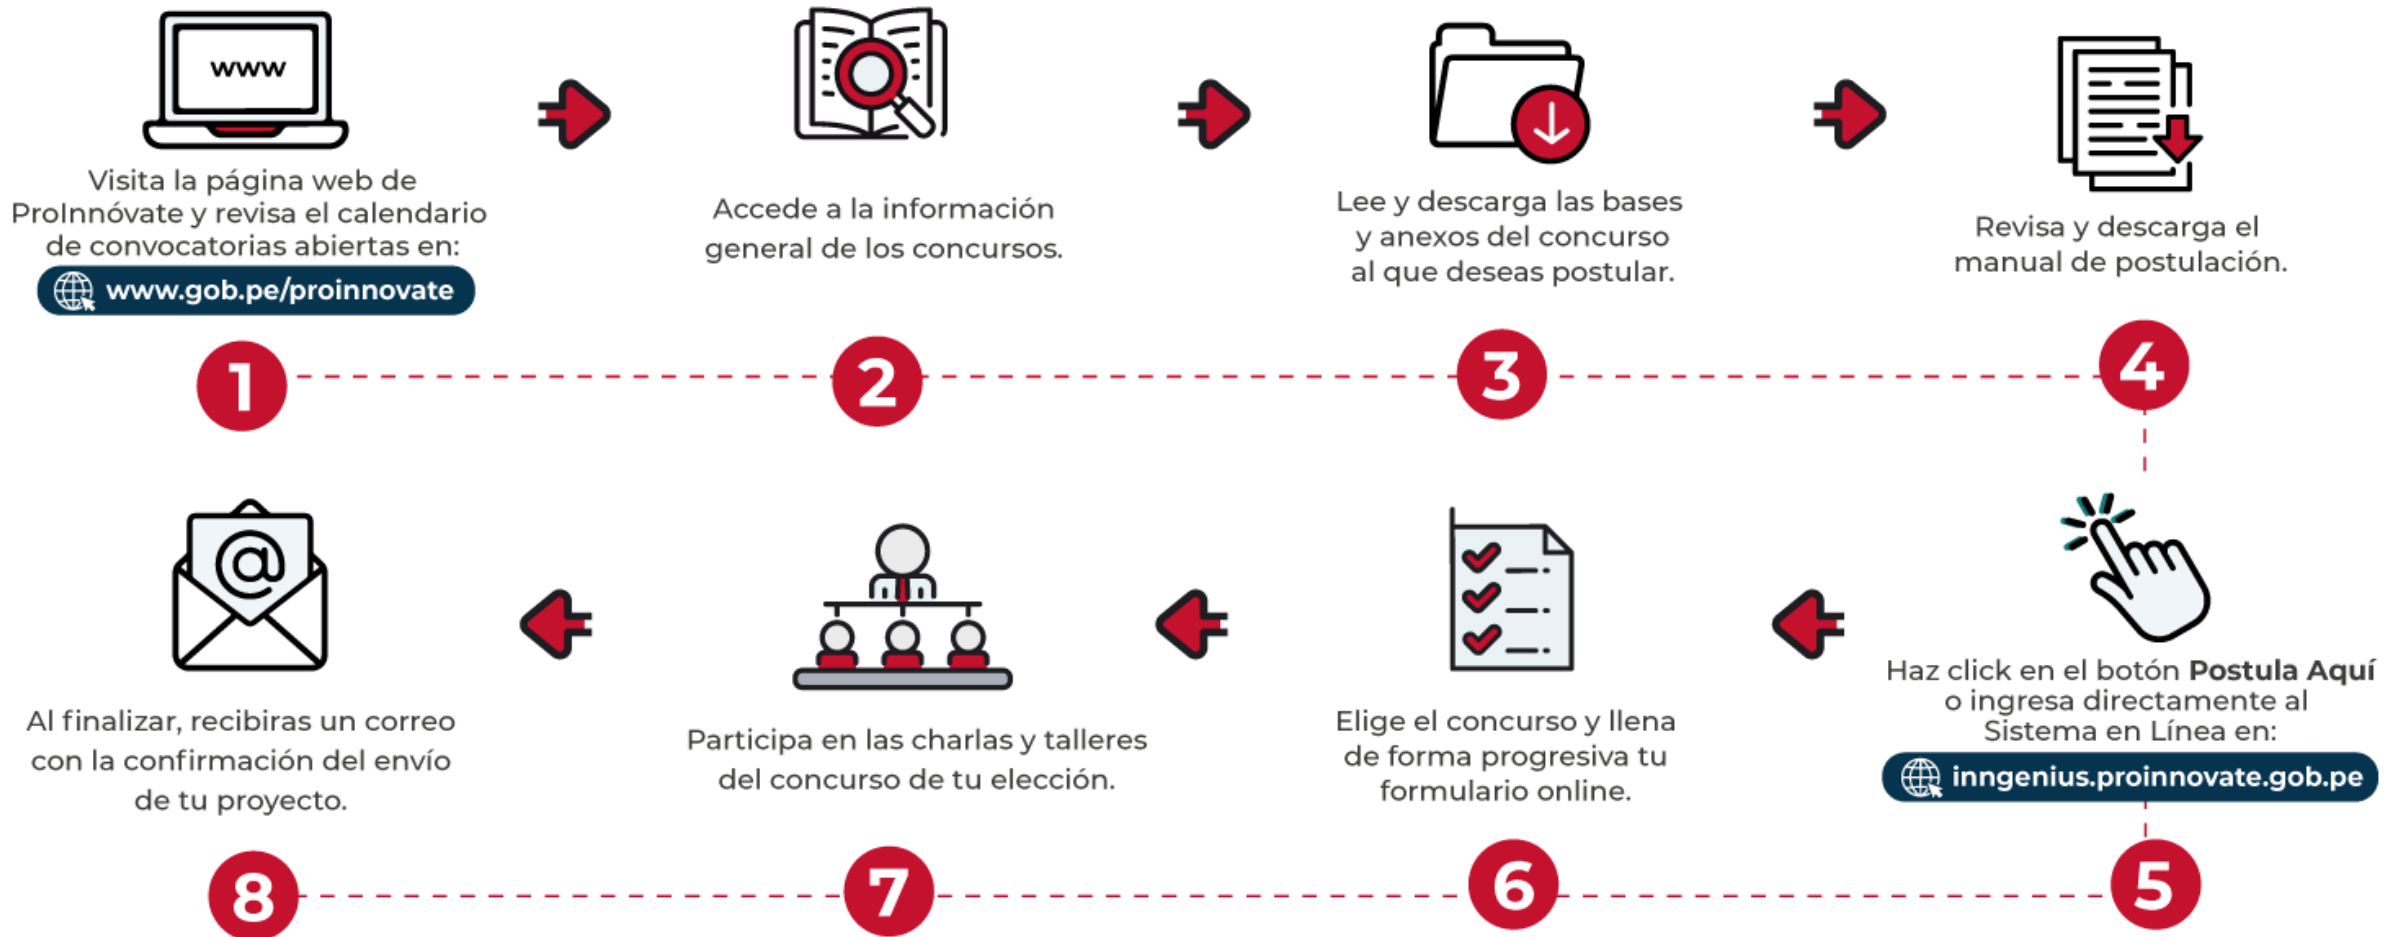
www

Visita la página web de ProInnóvate y revisa el calendario de convocatorias abiertas en:

www.gob.pe/proinnovate

1

Accede a la información general de los concursos.

2

Lee y descarga las bases y anexos del concurso al que deseas postular.

3

Revisa y descarga el manual de postulación.

4

Haz click en el botón **Postula Aquí** o ingresa directamente al Sistema en Línea en:

inngenius.proinnovate.gob.pe

5

Elige el concurso y llena de forma progresiva tu formulario online.

6

Participa en las charlas y talleres del concurso de tu elección.

7

Al finalizar, recibiras un correo con la confirmación del envío de tu proyecto.

8